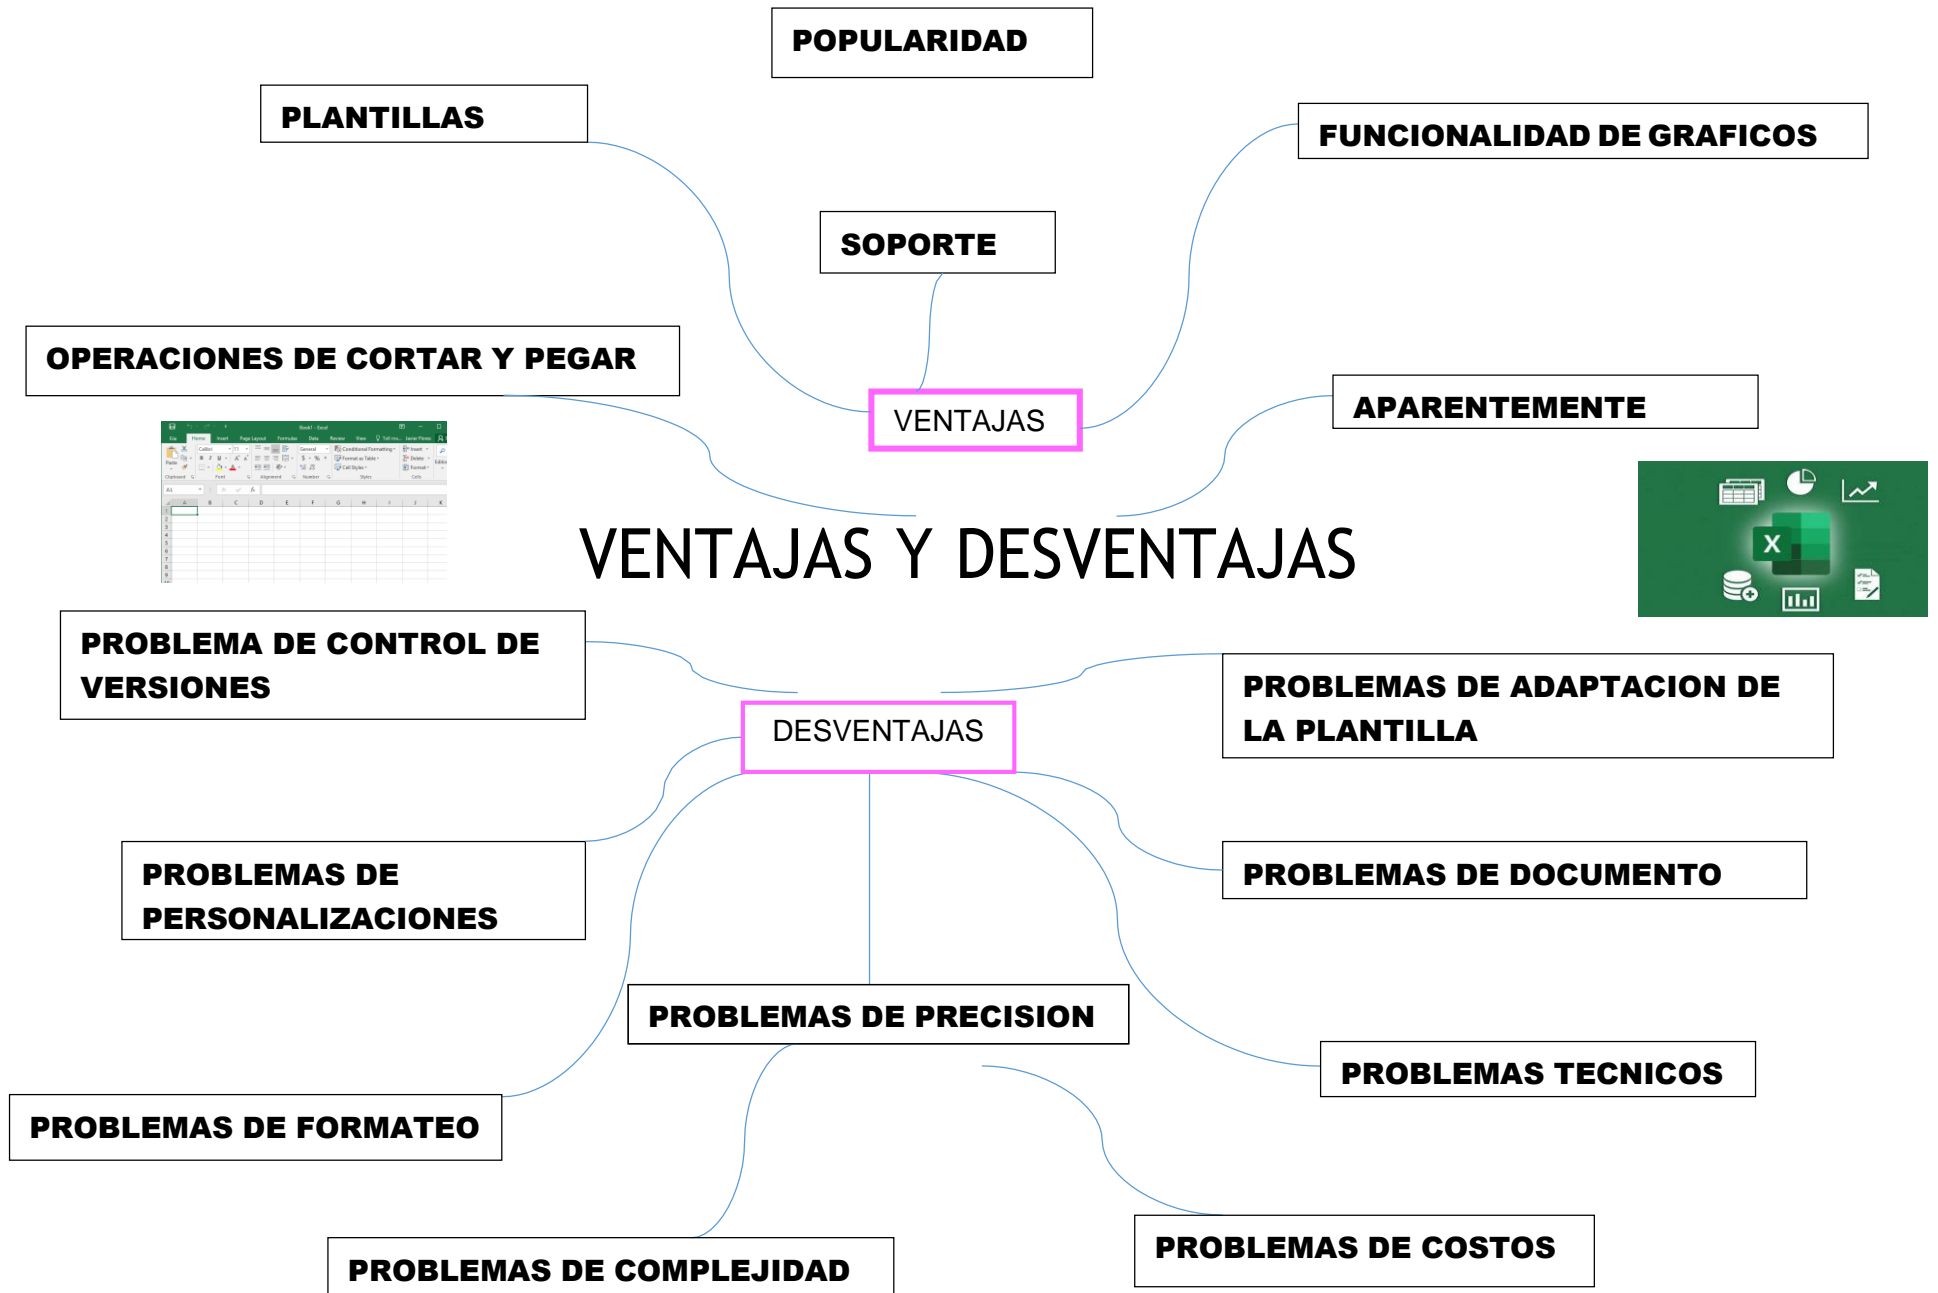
POPULARIDAD

PLANTILLAS

FUNCIONALIDAD DE GRAFICOS

SOPORTE

OPERACIONES DE CORTAR Y PEGAR

VENTAJAS

APARENTEMENTE

VENTAJAS Y DESVENTAJAS

PROBLEMA DE CONTROL DE VERSIONES

DESVENTAJAS

PROBLEMAS DE ADAPTACION DE LA PLANTILLA

PROBLEMAS DE PERSONALIZACIONES

PROBLEMAS DE DOCUMENTO

PROBLEMAS DE PRECISION

PROBLEMAS TECNICOS

PROBLEMAS DE FORMATEO

PROBLEMAS DE COSTOS

PROBLEMAS DE COMPLEJIDAD